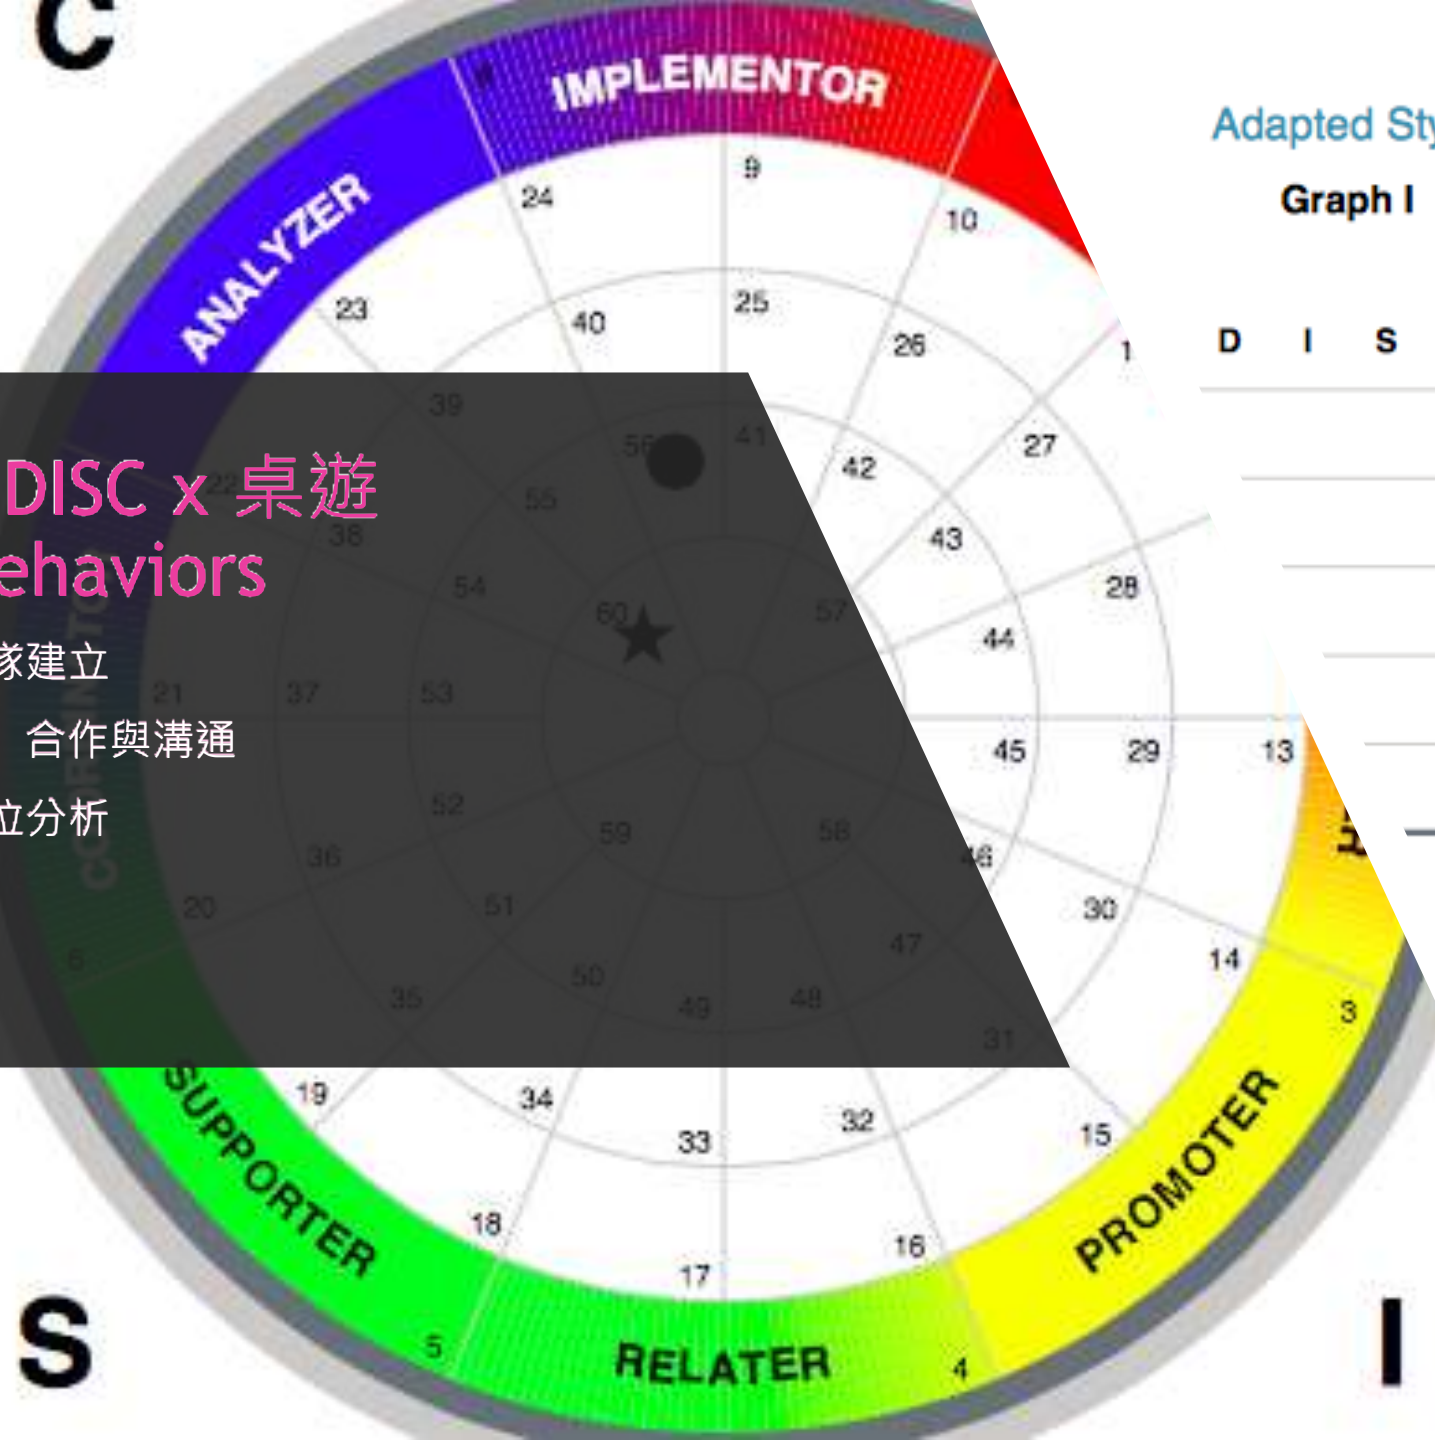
C

IMPLEMENTOR

ANALYZER

Adapted Sty

Graph I

D I S

DISC x 桌遊
ehaviors
隊建立
合作與溝通
位分析

9 24 10 23 25 40 26 1 39 41 42 27 56 55 43 22 38 28 54 57 44 60 21 37 53 45 29 13 52 59 58 46 36 30 20 51 47 14 50 49 48 35 31 3 19 34 32 15 33 18 16 17 5 4

SUPPORTER

RELATER

PROMOTER

S

I